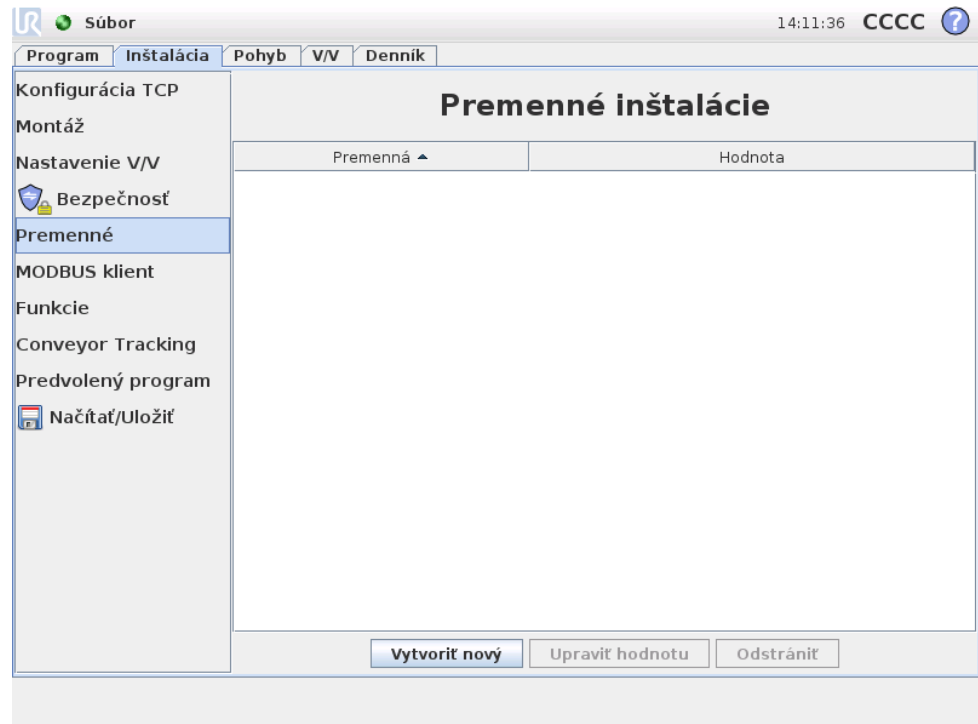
Súbor
14:11:36 CCCC ?

Program | Inštalácia | Pohyb | V/V | Denník

Konfigurácia TCP
Montáž
Nastavenie V/V
Bezpečnosť
Premenné
MODBUS klient
Funkcie
Conveyor Tracking
Predvolený program
Načítať/Uložiť

Premenné inštalácie

| Premenná ▲ | Hodnota |
|---|---|

Vytvoriť nový | Upraviť hodnotu | Odstrániť